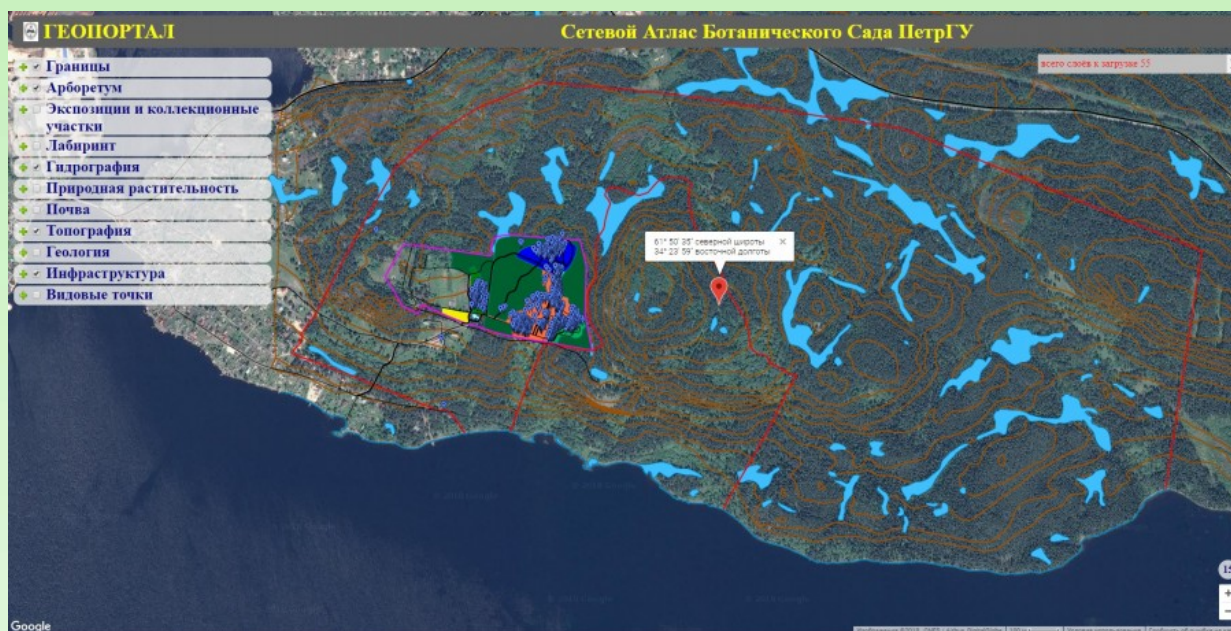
ГЕОПОРТАЛ

Сетевой Атлас Ботанического Сада ПетрГУ

всего слоёв к загрузке 55

Границы
Арборетум
Экспозиции и коллекционные участки
Лабиринт
Гидрография
Природная растительность
Почва
Топография
Геология
Инфраструктура
Видовые точки

61° 50' 35" северной широты
34° 23' 59" восточной долготы

Google

+
−